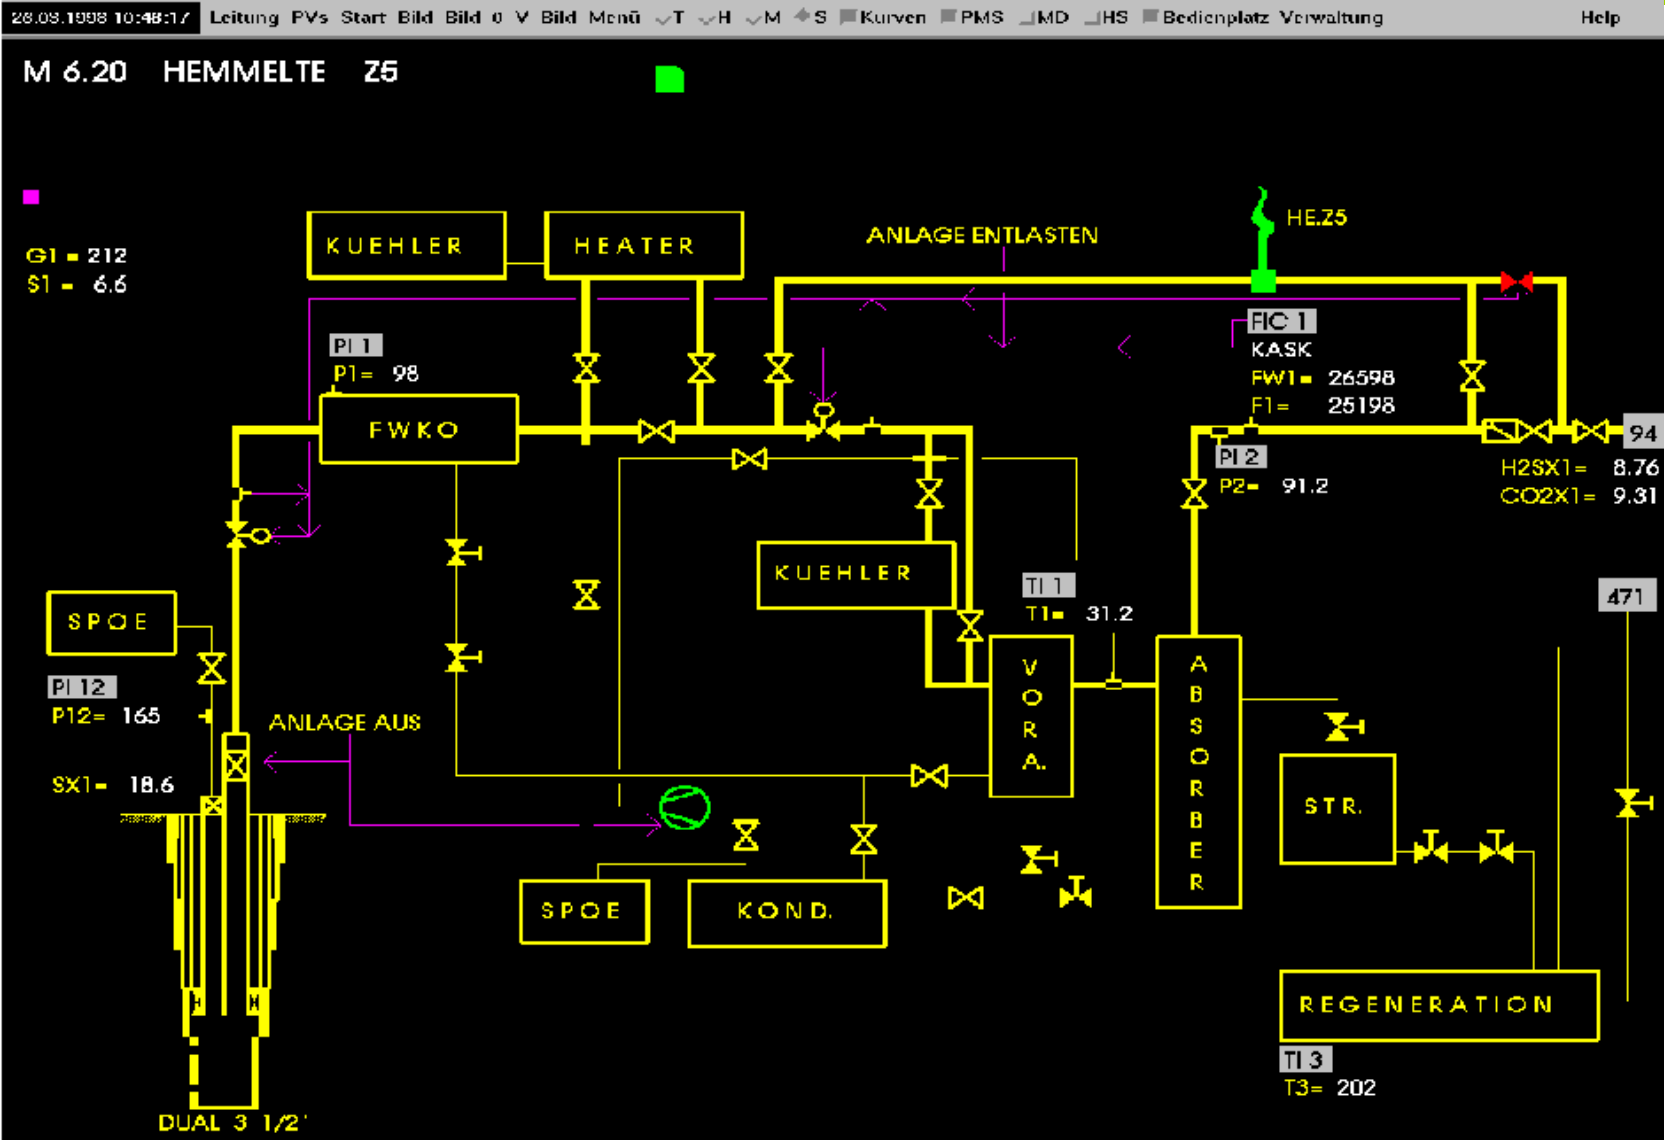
28.08.1998 10:48:17 Leitung PVs Start Bild Bild 0 V Bild Menü T H M S Kurven PMS MD HS Bedienplatz Verwaltung Help

M 6.20 HEMMELTE Z5

G1 = 212
S1 = 6.6

KUEHLER
HEATER
ANLAGE ENTLASTEN
HE.Z5

PI 1
P1= 98
FWKO

FIC 1
KASK
FW1= 26598
F1= 25198

94
H2SX1= 8.76
CO2X1= 9.31

PI 2
P2= 91.2

KUEHLER

TI 1
T1= 31.2

V O R A.

A B S O R B E R

471

SPOE
PI 12
P12= 165
ANLAGE AUS
SX1= 18.6

STR.

SPOE
KOND.

REGENERATION
TI 3
T3= 202

DUAL 3 1/2'